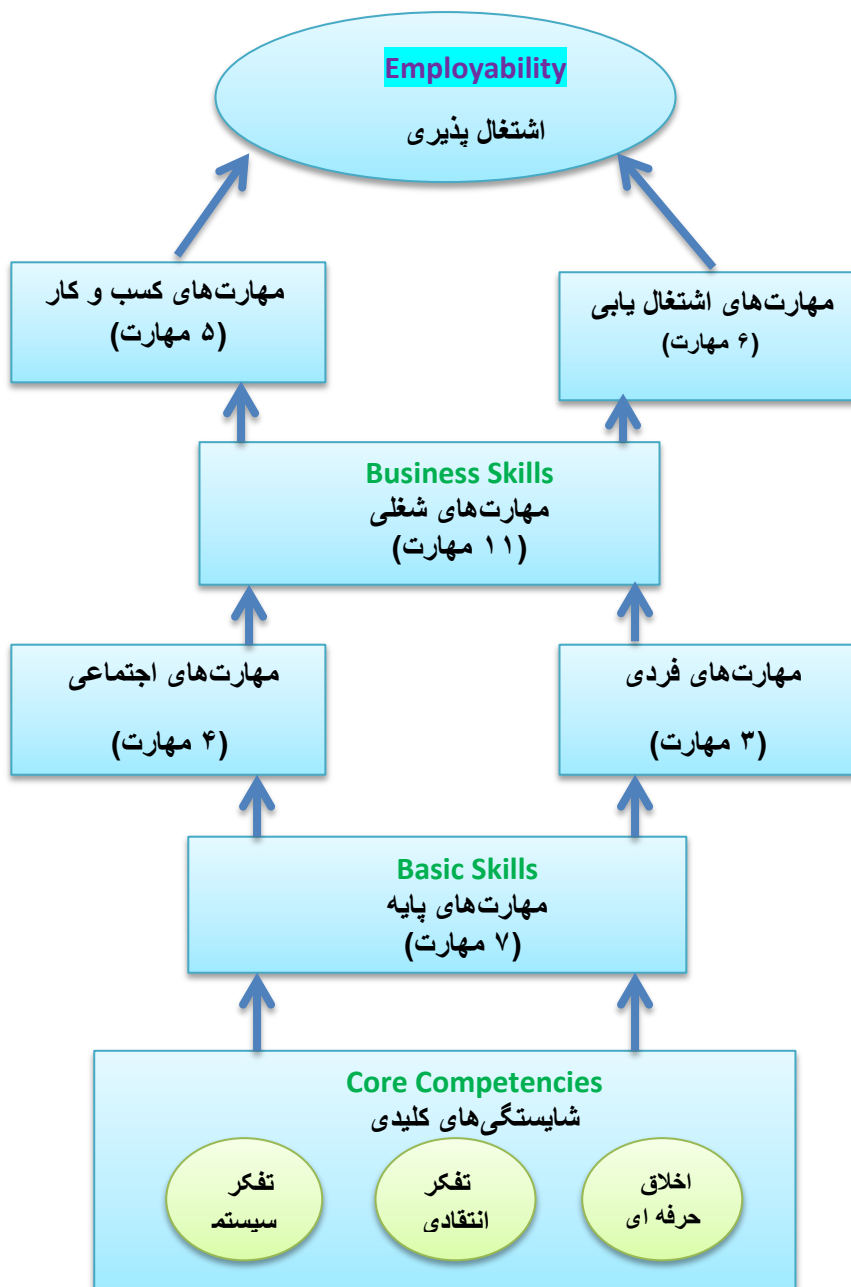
Employability
اشتغال پذیری

مهارت‌های کسب و کار
(۵ مهارت)

مهارت‌های اشتغال یابی
(۶ مهارت)

Business Skills
مهارت‌های شغلی
(۱۱ مهارت)

مهارت‌های اجتماعی
(۴ مهارت)

مهارت‌های فردی
(۳ مهارت)

Basic Skills
مهارت‌های پایه
(۷ مهارت)

Core Competencies
شایستگی‌های کلیدی

اخلاق حرفه ای

تفکر انتقادی

تفکر سیستم